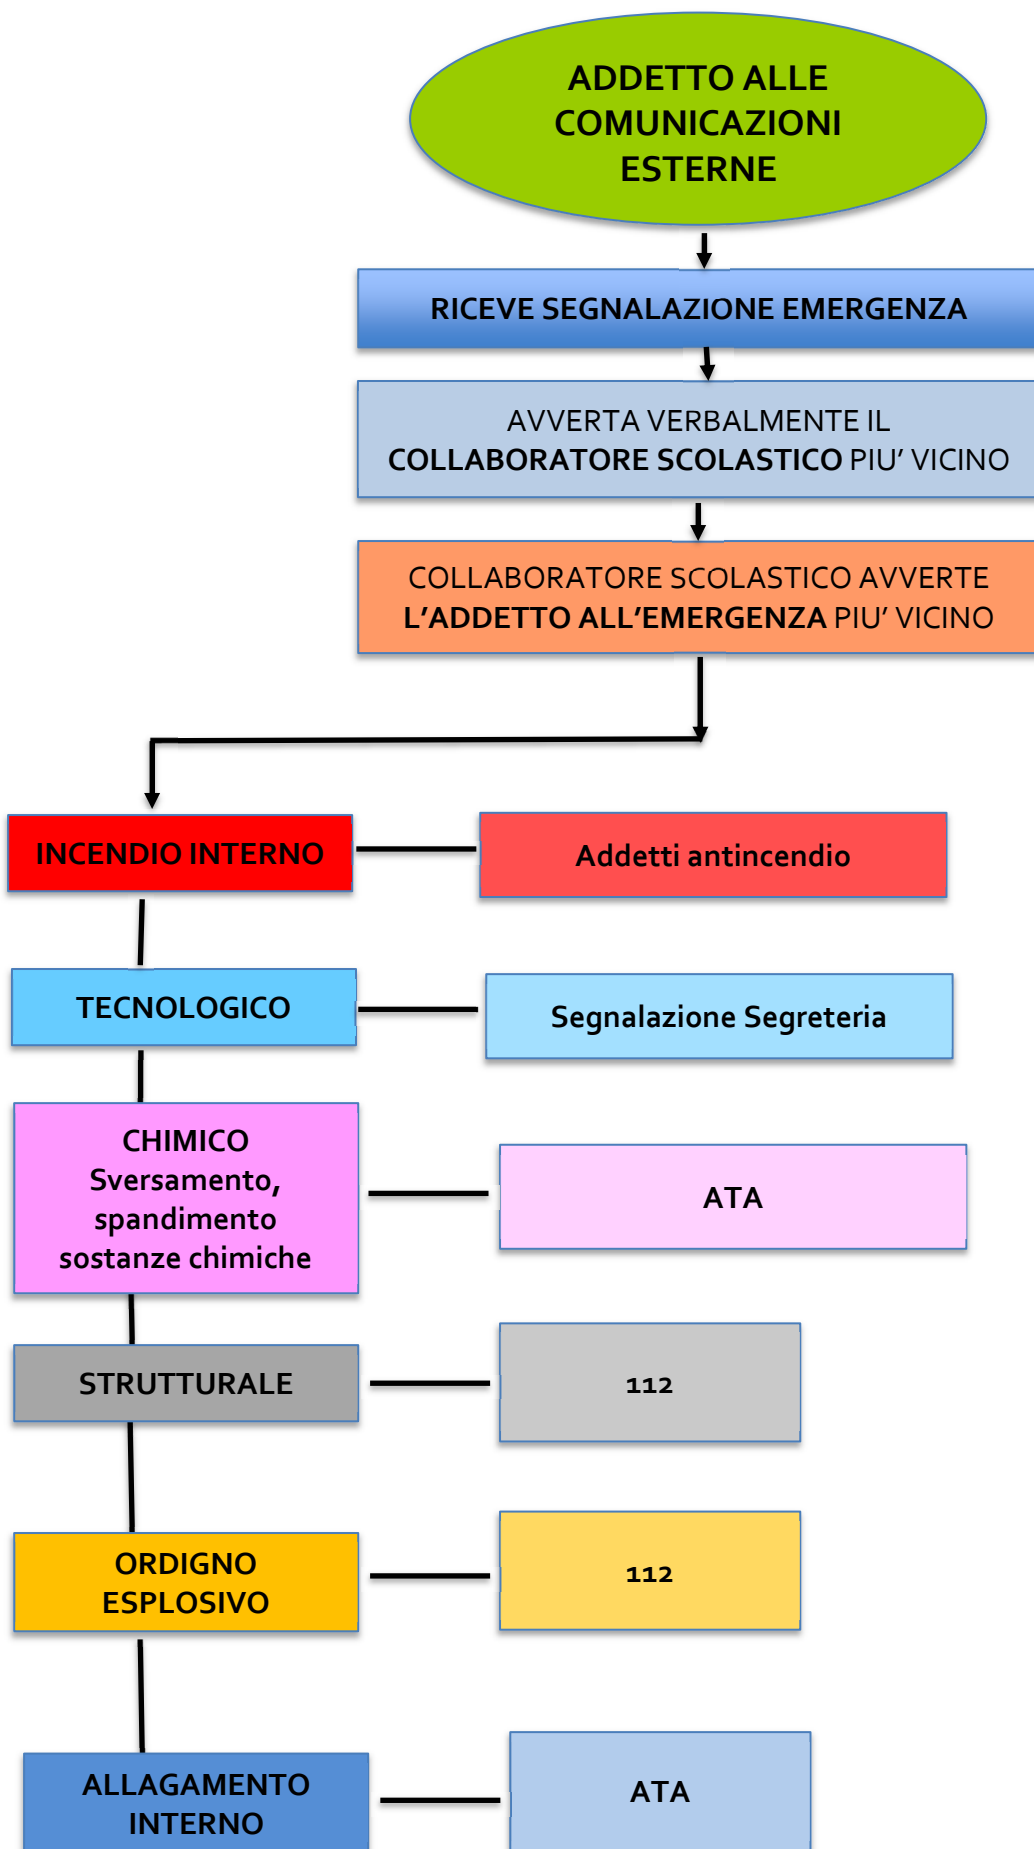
ADDETTO ALLE COMUNICAZIONI ESTERNE

RICEVE SEGNALAZIONE EMERGENZA

AVVERTA VERBALMENTE IL COLLABORATORE SCOLASTICO PIU' VICINO

COLLABORATORE SCOLASTICO AVVERTE L'ADDETTO ALL'EMERGENZA PIU' VICINO

INCENDIO INTERNO

Addetti antincendio

TECNOLOGICO

Segnalazione Segreteria

CHIMICO Sversamento, spandimento sostanze chimiche

ATA

STRUTTURALE

112

ORDIGNO ESPLOSIVO

112

ALLAGAMENTO INTERNO

ATA